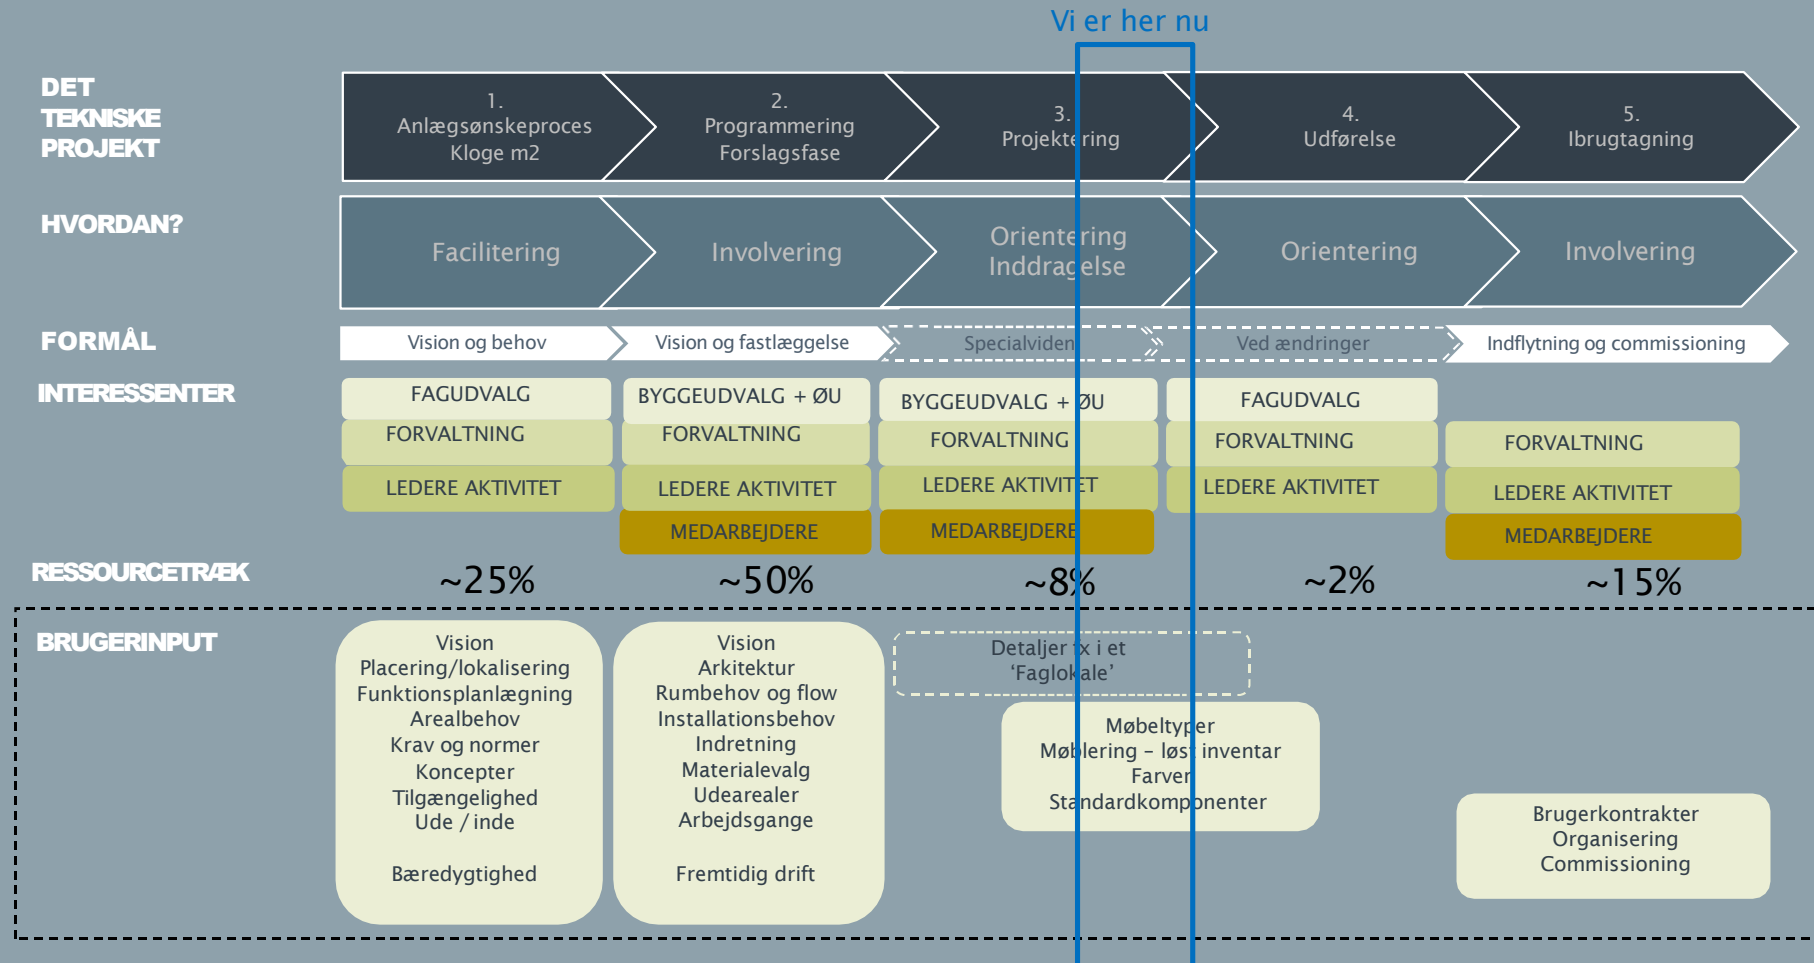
Vi er her nu

DET TEKNISKE PROJEKT

1. Anlægsønskeproces Kloge m2

2. Programmering Forslagsfase

3. Projektering

4. Udførelse

5. Ibrugtagning

HVORDAN?

Facilitering

Involvering

Orientering Inddragelse

Orientering

Involvering

FORMÅL

Vision og behov

Vision og fastlæggelse

Specialviden

Ved ændringer

Indflytning og commissioning

INTERESSENTER

FAGUDVALG
FORVALTNING
LEDERE AKTIVITET

BYGGEUDVALG + ØU
FORVALTNING
LEDERE AKTIVITET
MEDARBEJDERE

BYGGEUDVALG + ØU
FORVALTNING
LEDERE AKTIVITET
MEDARBEJDERE

FAGUDVALG
FORVALTNING
LEDERE AKTIVITET

FORVALTNING
LEDERE AKTIVITET
MEDARBEJDERE

RESSOURCETRÆK

~25%

~50%

~8%

~2%

~15%

BRUGERINPUT

Vision
Placering/lokalisering
Funktionsplanlægning
Arealbehov
Krav og normer
Koncepter
Tilgængelighed
Ude / inde

Bæredygtighed

Vision
Arkitektur
Rumbehov og flow
Installationsbehov
Indretning
Materialevalg
Udearealer
Arbejdsgange

Fremtidig drift

Detaljer fx i et 'Faglokale'

Møbeltyper
Møblering – løst inventar
Farver
Standardkomponenter

Brugerkontrakter
Organisering
Commissioning